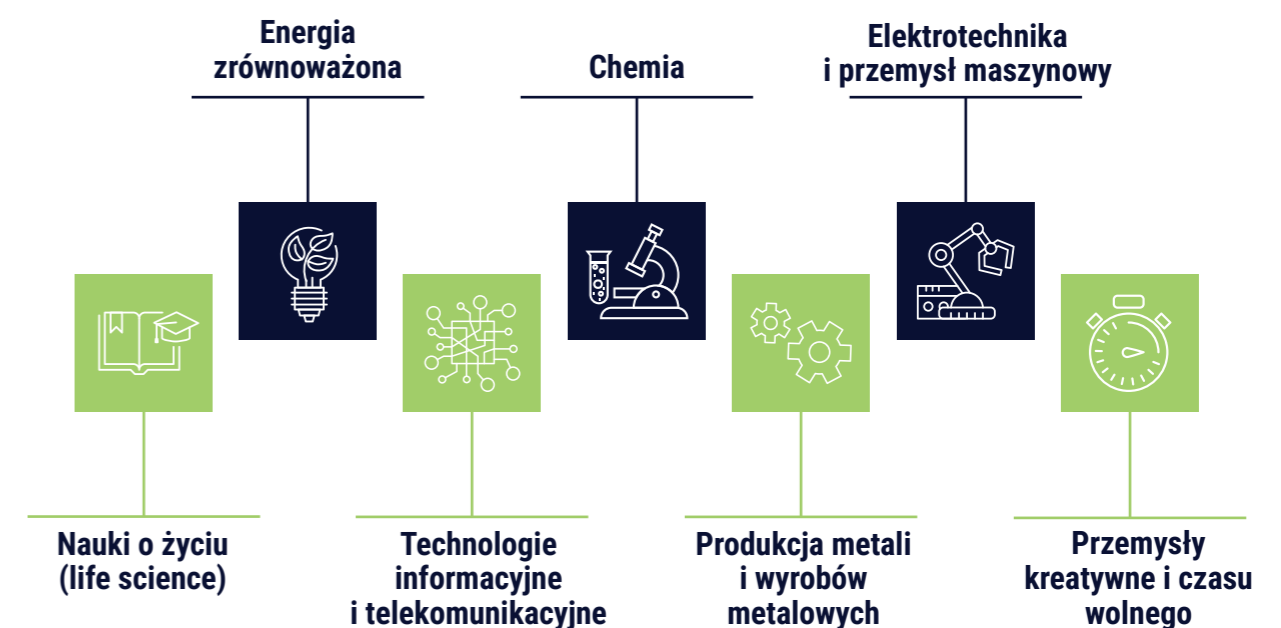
Energia zrównoważona

Chemia

Elektrotechnika i przemysł maszynowy

Nauki o życiu (life science)

Technologie informacyjne i telekomunikacyjne

Produkcja metali i wyrobów metalowych

Przemysły kreatywne i czasu wolnego